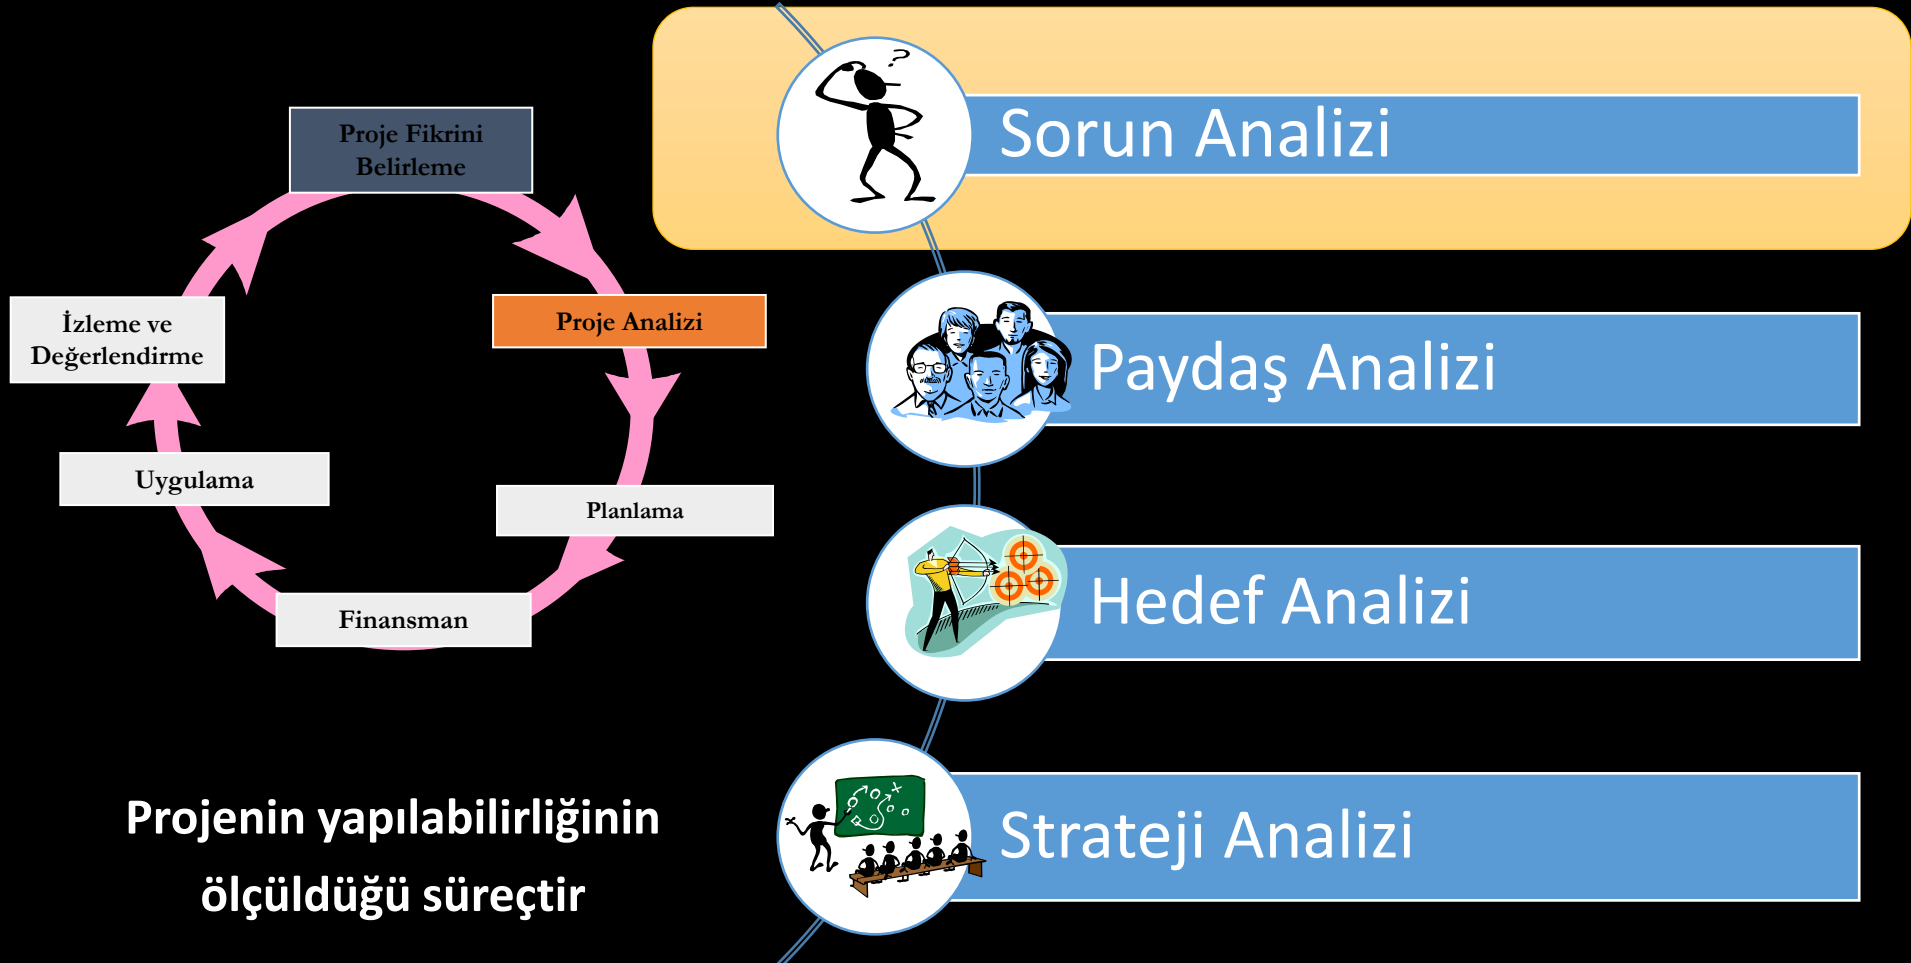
Proje Fikrini Belirleme

Proje Analizi

Planlama

Finansman

Uygulama

İzleme ve Değerlendirme

Projenin yapılabilirliğinin ölçüldüğü süreçtir

Sorun Analizi

Paydaş Analizi

Hedef Analizi

Strateji Analizi